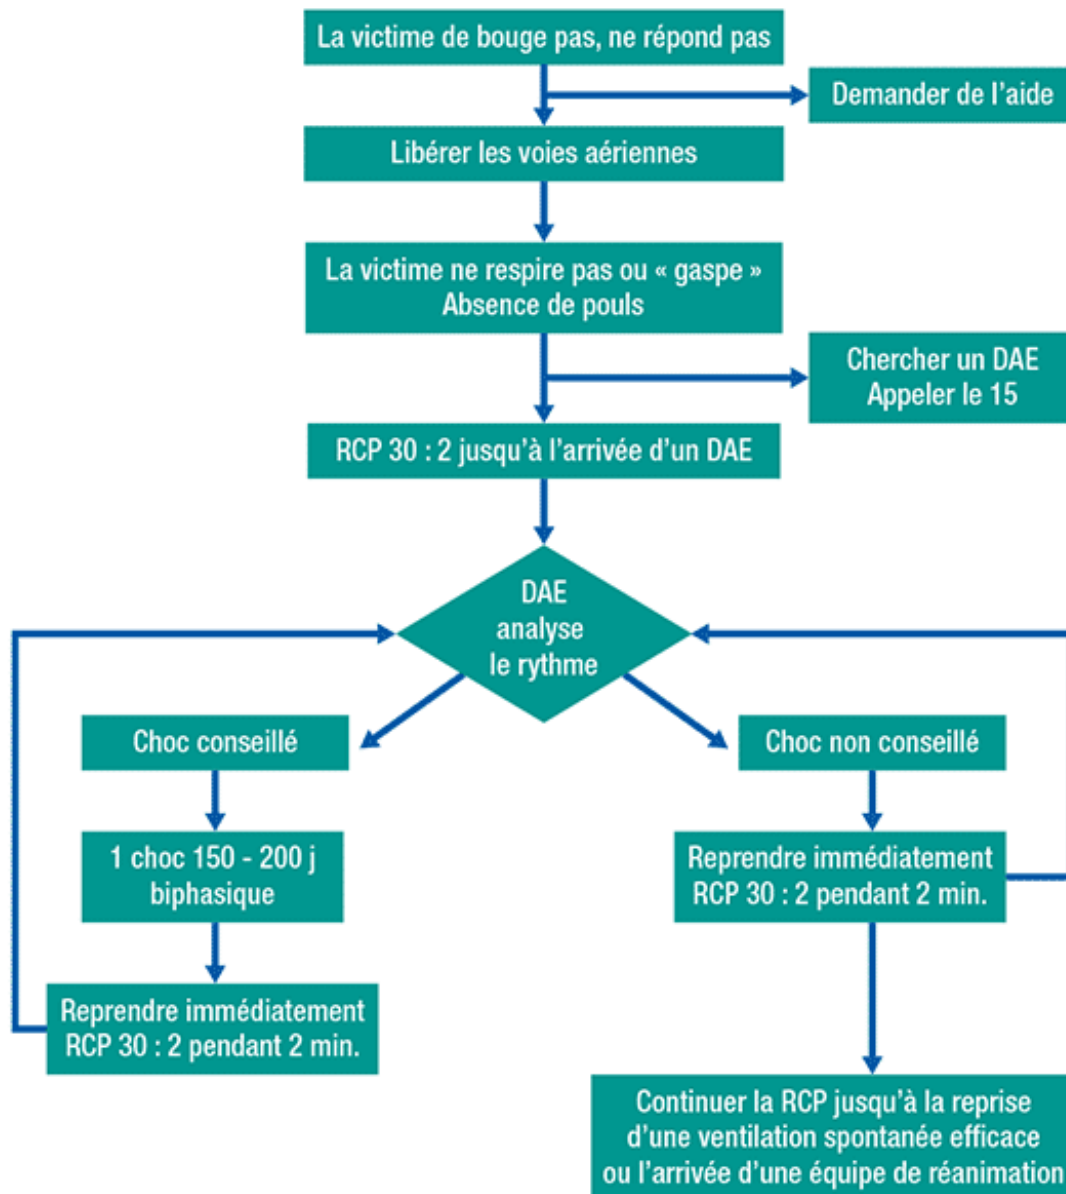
La victime de bouge pas, ne répond pas

Demander de l'aide

Libérer les voies aériennes

La victime ne respire pas ou « gaspe »
Absence de pouls

Chercher un DAE
Appeler le 15

RCP 30 : 2 jusqu'à l'arrivée d'un DAE

DAE
analyse
le rythme

Choc conseillé

1 choc 150 - 200 j
biphasique

Reprendre immédiatement
RCP 30 : 2 pendant 2 min.

Choc non conseillé

Reprendre immédiatement
RCP 30 : 2 pendant 2 min.

Continuer la RCP jusqu'à la reprise d'une ventilation spontanée efficace ou l'arrivée d'une équipe de réanimation